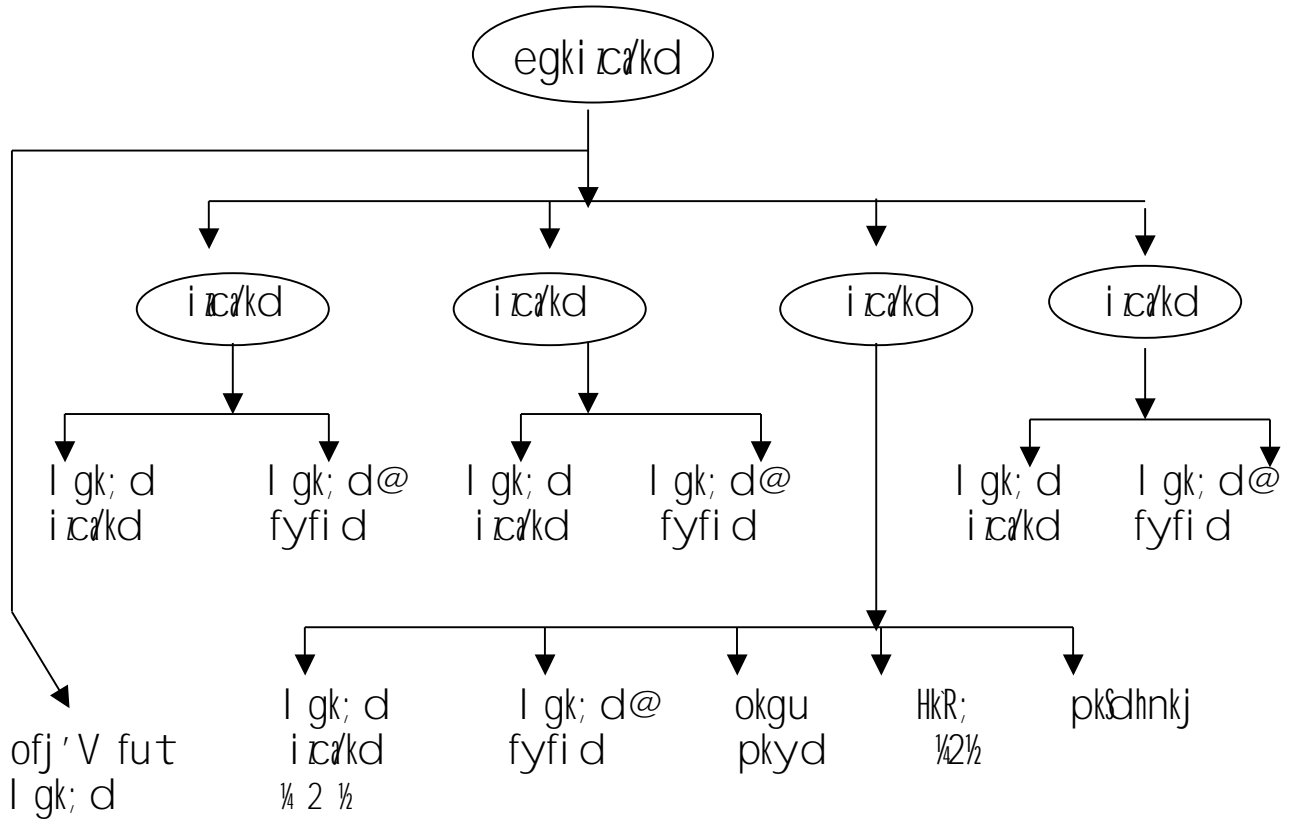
egkizca/kd

izca/kd

izca/kd

izca/kd

izca/kd

l gk; d izca/kd

l gk; d@ fyfi d

l gk; d izca/kd

l gk; d@ fyfi d

l gk; d izca/kd

l gk; d@ fyfi d

ofj'V fut l gk; d

l gk; d izca/kd ¼ 2 ½

l gk; d@ fyfi d

okgu pkyd

HkR; ¼2½

pkSdhnkj